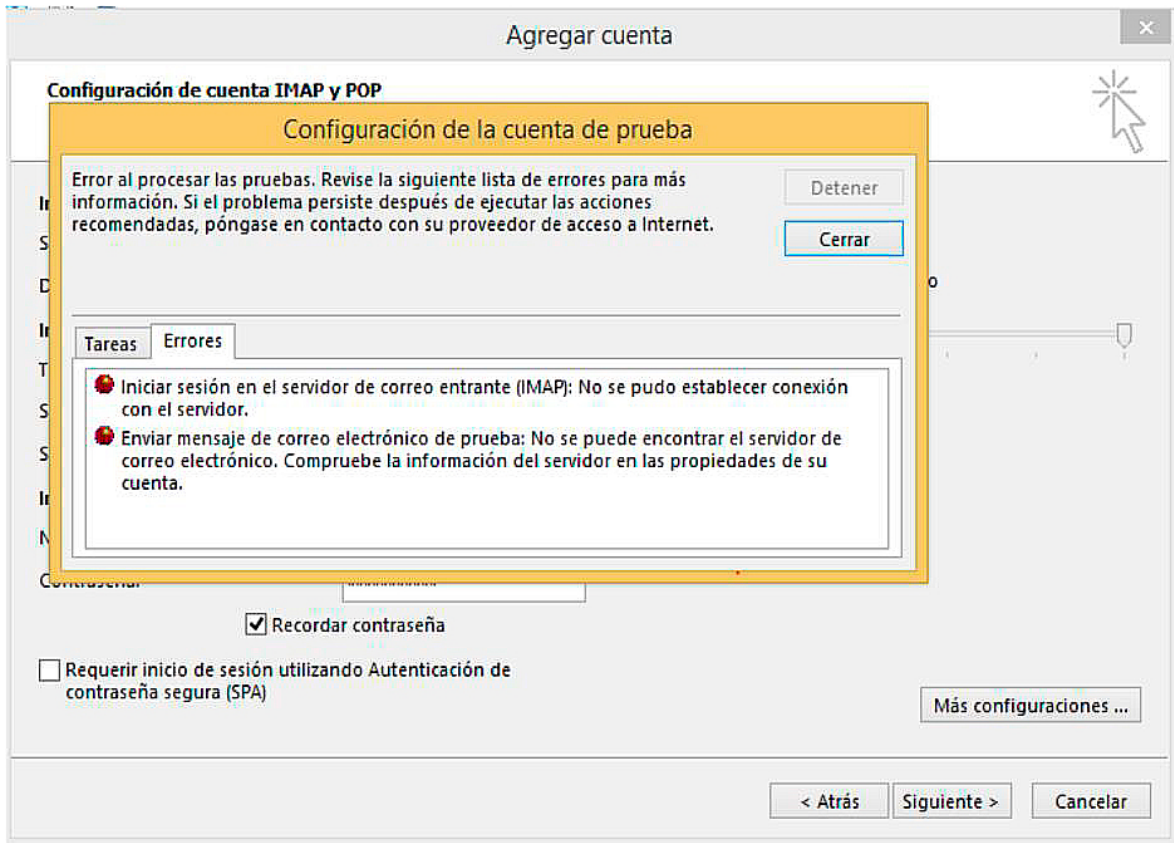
Agregar cuenta

Configuración de cuenta IMAP y POP

Configuración de la cuenta de prueba

Error al procesar las pruebas. Revise la siguiente lista de errores para más información. Si el problema persiste después de ejecutar las acciones recomendadas, póngase en contacto con su proveedor de acceso a Internet.

Detener

Cerrar

Tareas

Errores

Iniciar sesión en el servidor de correo entrante (IMAP): No se pudo establecer conexión con el servidor.

Enviar mensaje de correo electrónico de prueba: No se puede encontrar el servidor de correo electrónico. Compruebe la información del servidor en las propiedades de su cuenta.

Contraseña:

Recordar contraseña

Requerir inicio de sesión utilizando Autenticación de contraseña segura (SPA)

Más configuraciones ...

< Atrás

Siguiente >

Cancelar